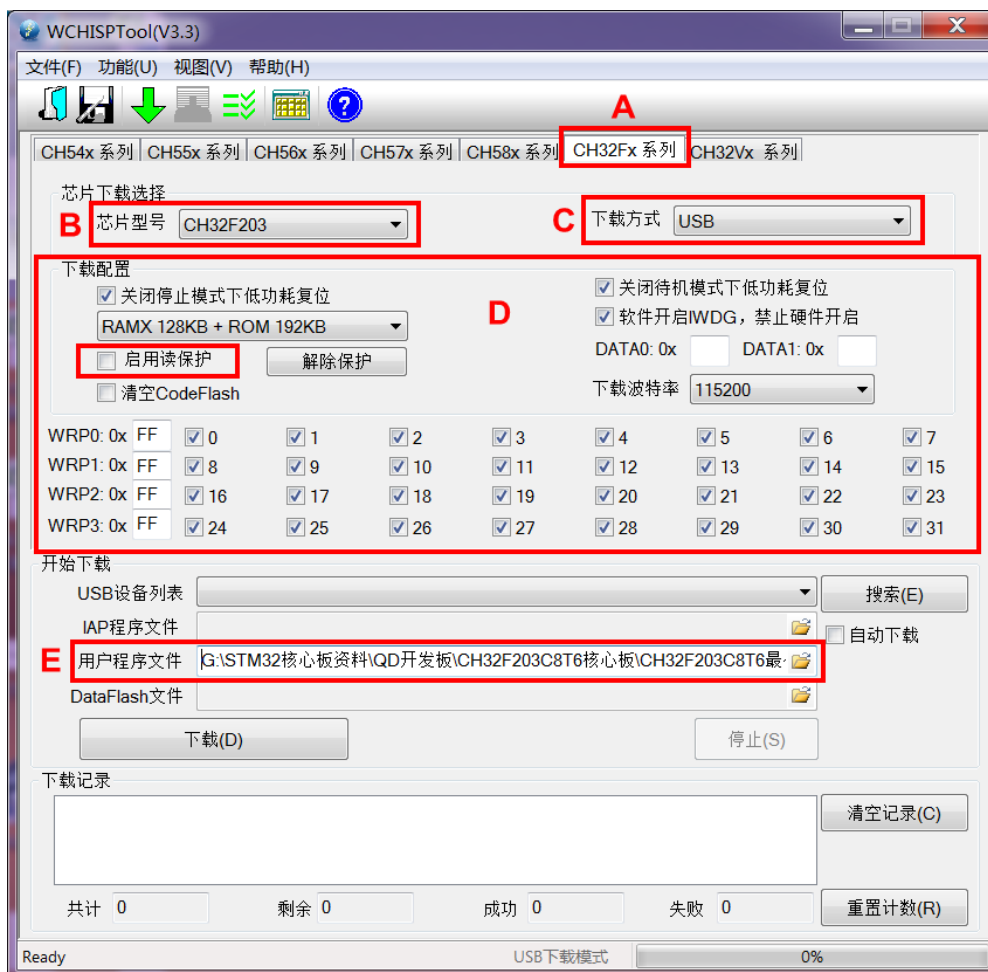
WCHISPTool(V3.3)

文件(F) 功能(U) 视图(V) 帮助(H)

A

CH54x 系列 | CH55x 系列 | CH56x 系列 | CH57x 系列 | CH58x 系列 | CH32Fx 系列 | CH32Vx 系列

芯片下载选择

B 芯片型号 CH32F203

C 下载方式 USB

下载配置

关闭停止模式下低功耗复位

RAMX 128KB + ROM 192KB

启用读保护 解除保护

清空CodeFlash

D

关闭待机模式下低功耗复位

软件开启IWDG，禁止硬件开启

DATA0: 0x DATA1: 0x

下载波特率 115200

| WRP0: 0x FF | 0 | 1 | 2 | 3 | 4 | 5 | 6 | 7 |
|---|---|---|---|---|---|---|---|---|
| WRP1: 0x FF | 8 | 9 | 10 | 11 | 12 | 13 | 14 | 15 |
| WRP2: 0x FF | 16 | 17 | 18 | 19 | 20 | 21 | 22 | 23 |
| WRP3: 0x FF | 24 | 25 | 26 | 27 | 28 | 29 | 30 | 31 |

开始下载

USB设备列表 搜索(E)

IAP程序文件 自动下载

E 用户程序文件 G:\STM32核心板资料\QD开发板\CH32F203C8T6核心板\CH32F203C8T6最·

DataFlash文件

下载(D) 停止(S)

下载记录

清空记录(C)

共计 0 剩余 0 成功 0 失败 0 重置计数(R)

Ready USB下载模式 0%